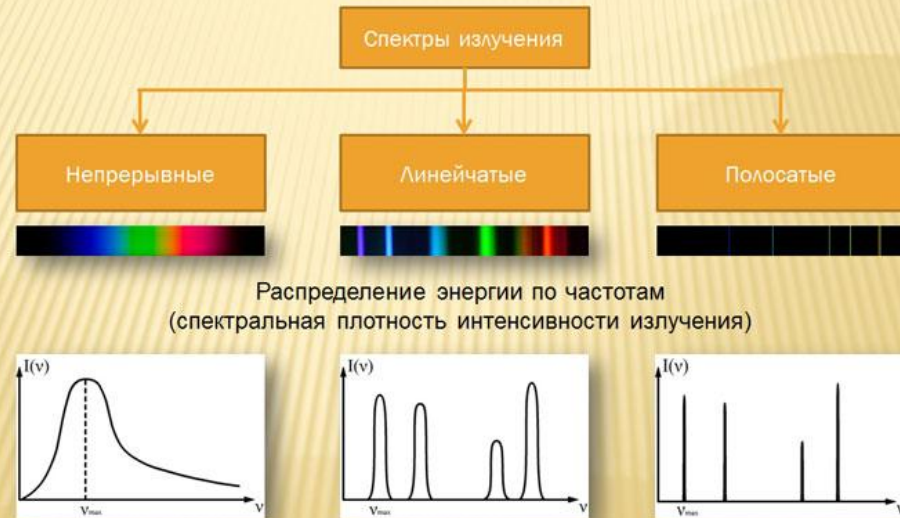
Спектры излучения

Непрерывные

Линейчатые

Полосатые

Распределение энергии по частотам (спектральная плотность интенсивности излучения)

$I(\nu)$

$\nu_{max}$

$\nu$

$I(\nu)$

$\nu_{max}$

$\nu$

$I(\nu)$

$\nu_{max}$

$\nu$